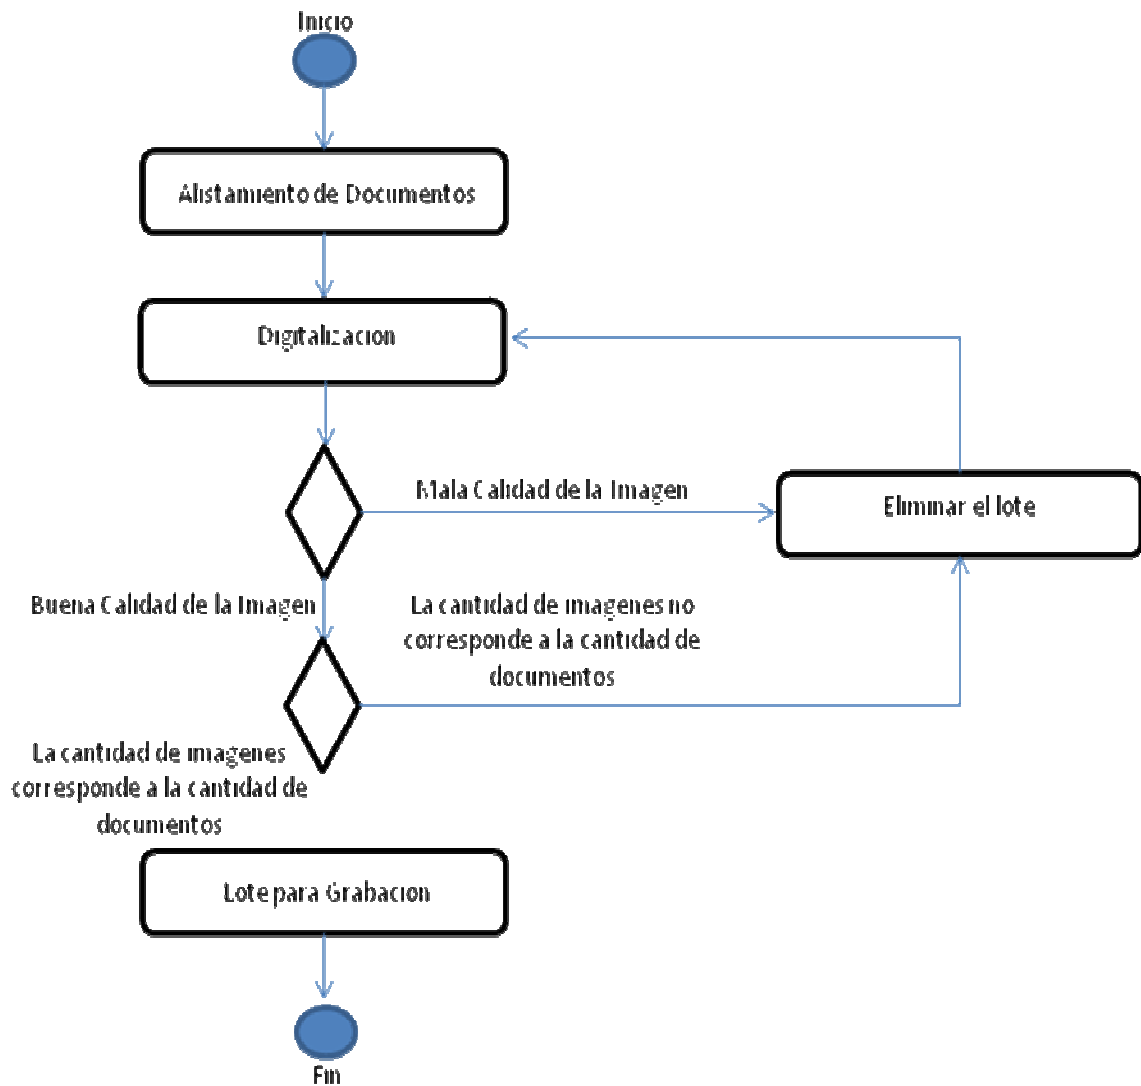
Inicio

Alistamiento de Documentos

Digitalizacion

Mala Calidad de la Imagen

Eliminar el lote

Buena Calidad de la Imagen

La cantidad de imagenes no corresponde a la cantidad de documentos

La cantidad de imagenes corresponde a la cantidad de documentos

Lote para Grabacion

Fin